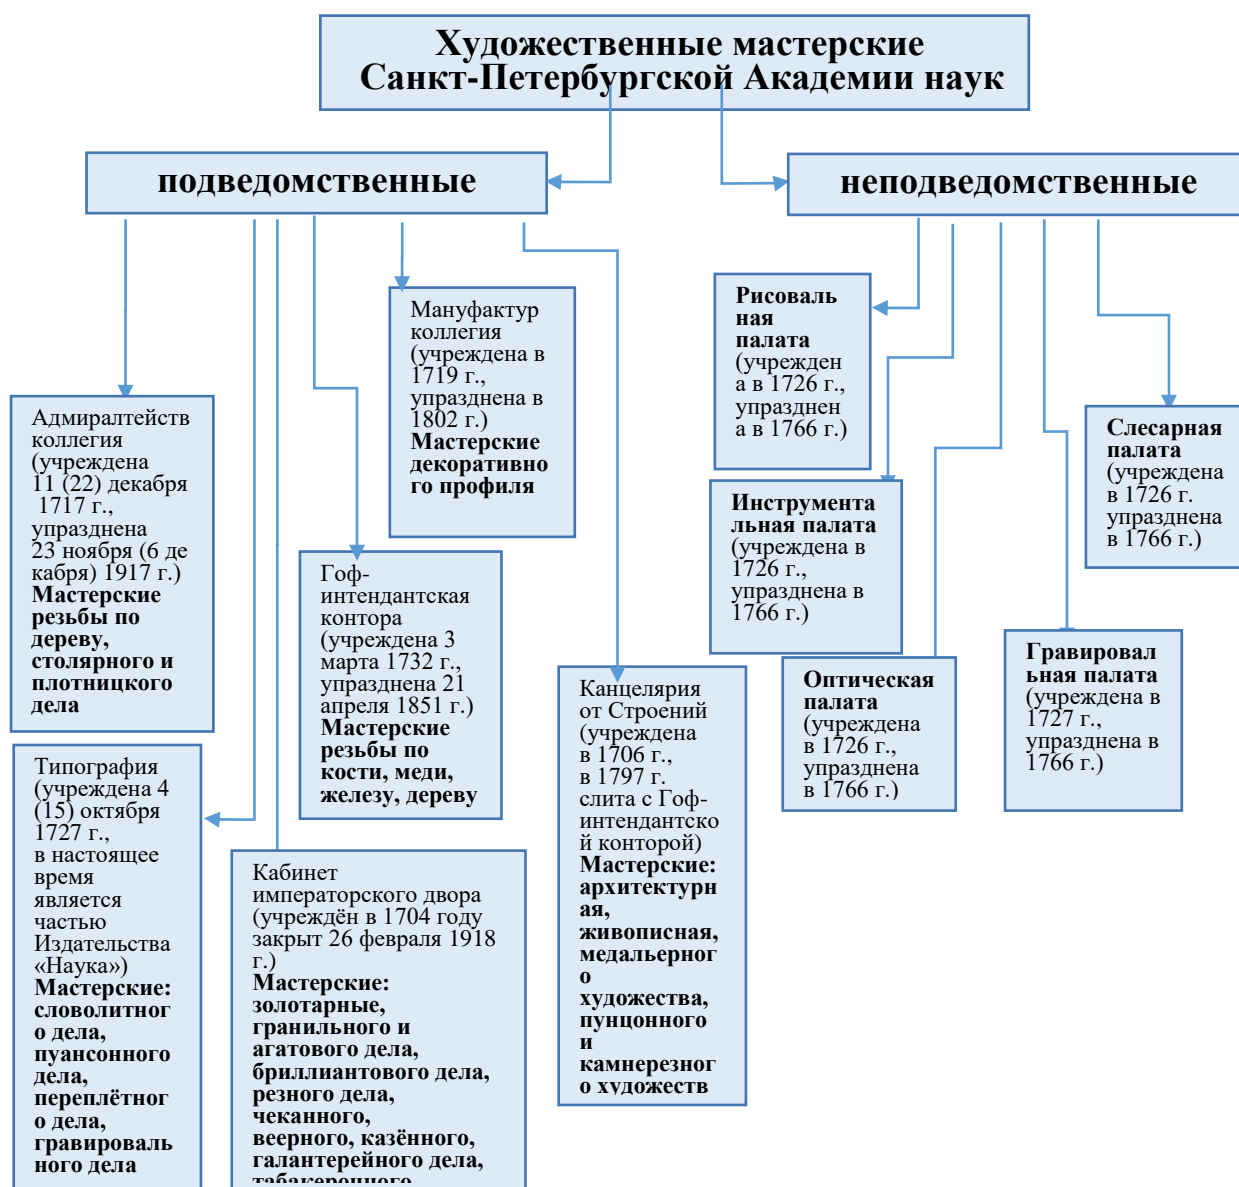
Художественные мастерские Санкт-Петербургской Академии наук

подведомственные

неподведомственные

Адмиралтейств коллегия (учреждена 11 (22) декабря 1717 г., упразднена 23 ноября (6 декабря) 1917 г.) **Мастерские резьбы по дереву, столярного и плотницкого дела**

Типография (учреждена 4 (15) октября 1727 г., в настоящее время является частью Издательства «Наука») **Мастерские: словолитного дела, пуансонного дела, переплётного дела, гравировального дела**

Кабинет императорского двора (учреждён в 1704 году закрыт 26 февраля 1918 г.) **Мастерские: золотарные, гранильного и агатового дела, бриллиантового дела, резного дела, чеканного, веерного, казённого, галантерейного дела,** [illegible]

Гоф-интендантская контора (учреждена 3 марта 1732 г., упразднена 21 апреля 1851 г.) **Мастерские резьбы по кости, меди, железу, дереву**

Мануфактур коллегия (учреждена в 1719 г., упразднена в 1802 г.) **Мастерские декоративного профиля**

Канцелярия от Строений (учреждена в 1706 г., в 1797 г. слита с Гоф-интендантской конторой) **Мастерские: архитектурная, живописная, медальерного художества, пунцонного и камнерезного художеств**

**Рисовальная палата** (учреждена в 1726 г., упразднена в 1766 г.)

**Инструментальная палата** (учреждена в 1726 г., упразднена в 1766 г.)

**Оптическая палата** (учреждена в 1726 г., упразднена в 1766 г.)

**Гравировальная палата** (учреждена в 1727 г., упразднена в 1766 г.)

**Слесарная палата** (учреждена в 1726 г. упразднена в 1766 г.)